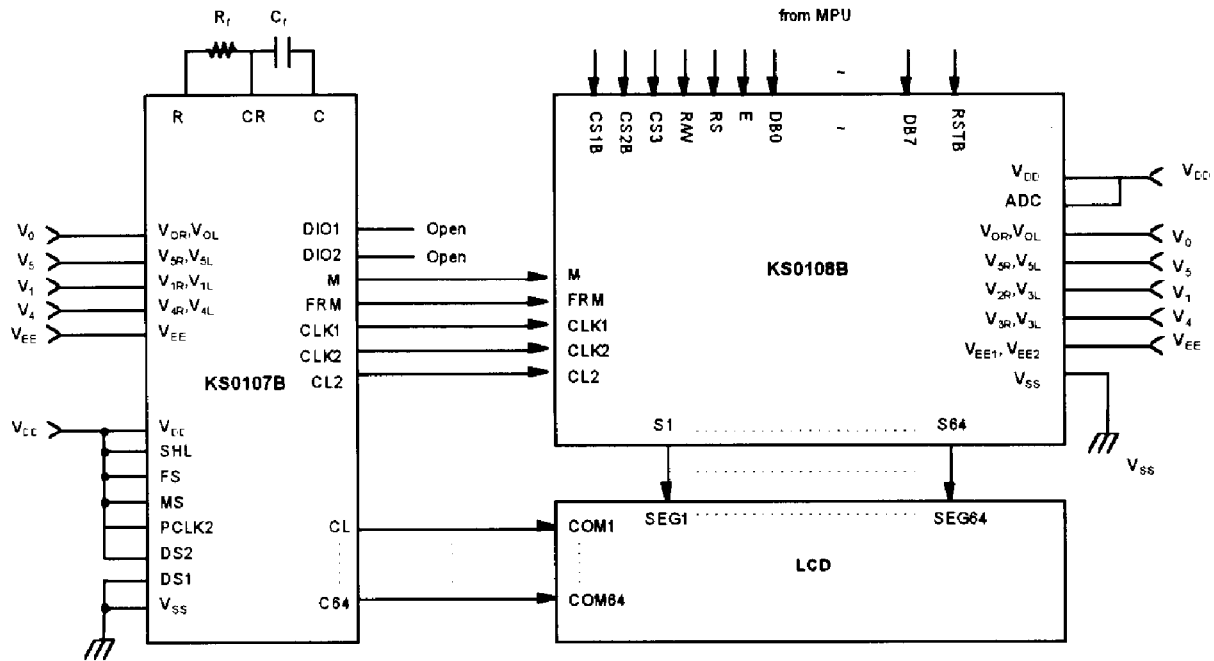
$R_f$ $C_f$

R CR C

$V_0$ $V_{0R}, V_{0L}$
$V_5$ $V_{5R}, V_{5L}$
$V_1$ $V_{1R}, V_{1L}$
$V_4$ $V_{4R}, V_{4L}$
$V_{EE}$ $V_{EE}$

DIO1 Open
DIO2 Open
M
FRM
CLK1
CLK2
CL2

KS0107B

$V_{DD}$ $V_{DD}$
SHL
FS
MS
PCLK2
DS2
DS1
$V_{SS}$

CL
C64

from MPU

CS1B CS2B CS3 R/W RS E DB0 ~ DB7 RSTB

$V_{DD}$ $V_{DD}$
ADC
$V_{0R}, V_{0L}$ $V_0$
$V_{5R}, V_{5L}$ $V_5$
$V_{2R}, V_{3L}$ $V_1$
$V_{3R}, V_{3L}$ $V_4$
$V_{EE1}, V_{EE2}$ $V_{EE}$
$V_{SS}$

M
FRM
CLK1
CLK2
CL2

KS0108B

S1 S64

$V_{SS}$

SEG1 SEG64
COM1
LCD
COM64